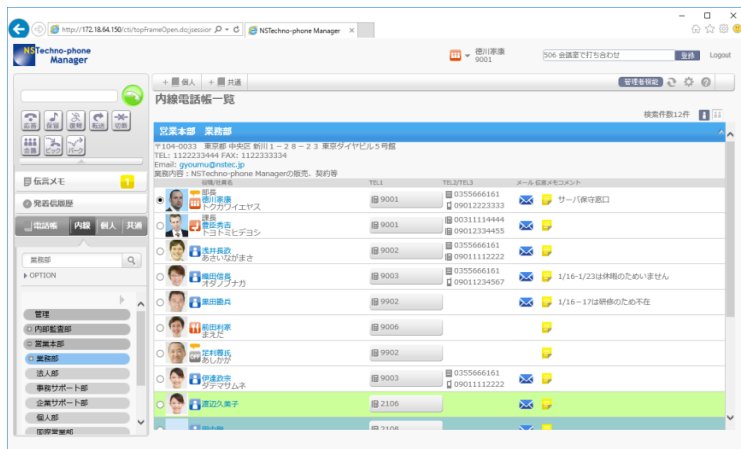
http://172.18.64.150/cti/topFrameOpen.do;jsessior
NSTechno-phone Manager ×

NSTechno-phone Manager

徳川家康
9001

506 会議室で打ち合わせ
Logout

保留 探索 復帰 転送 切断
会議 ピック

伝言メモ

発着信履歴

電話帳 内線 個人 共通

業務部

OPTION

管理
内部監査部
営業本部
業務部
法人部
事務サポート部
企業サポート部
個人部
国際営業部

+ 個人 + 共通

管理者機能

内線電話帳一覧

検索件数12件

営業本部 業務部
〒104-0033 東京都 中央区 新川１－２８－２３ 東京ダイヤビル５号館
TEL: 1122233444 FAX: 1122333334
Email: gyoumu@nstec.jp
業務内容：NSTechno-phone Managerの販売、契約等

役職/氏名 TEL1 TEL2/TEL3 メール 伝言メモ コメント

| | 役職/氏名 | TEL1 | TEL2/TEL3 | メール | 伝言メモ | コメント |
|---|---|---|---|---|---|---|
| ◉ | 部長 徳川家康 トクガワイエヤス | 9001 | 0355666161 09012223333 | | | サーバ保守窓口 |
| ○ | 課長 豊臣秀吉 トヨトミヒデヨシ | 9001 | 00311114444 09012334455 | | | |
| ○ | 浅井長政 あさいながまさ | 9002 | 0355666161 09011112222 | | | |
| ○ | 織田信長 オダノブナガ | 9003 | 0355666161 09011234567 | | | 1/16-1/23は休暇のためいません |
| ○ | 黒田勘兵 | 9902 | | | | 1/16～17は研修のため不在 |
| ○ | 前田利家 まえだ | 9006 | | | | |
| ○ | 芝利春氏 あしかが | 9902 | | | | |
| ○ | 伊達政宗 ダテマサムネ | 9003 | 0355666161 09011112222 | | | |
| ○ | 渡辺久美子 | 2106 | | | | |
| | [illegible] | 2106 | | | | |